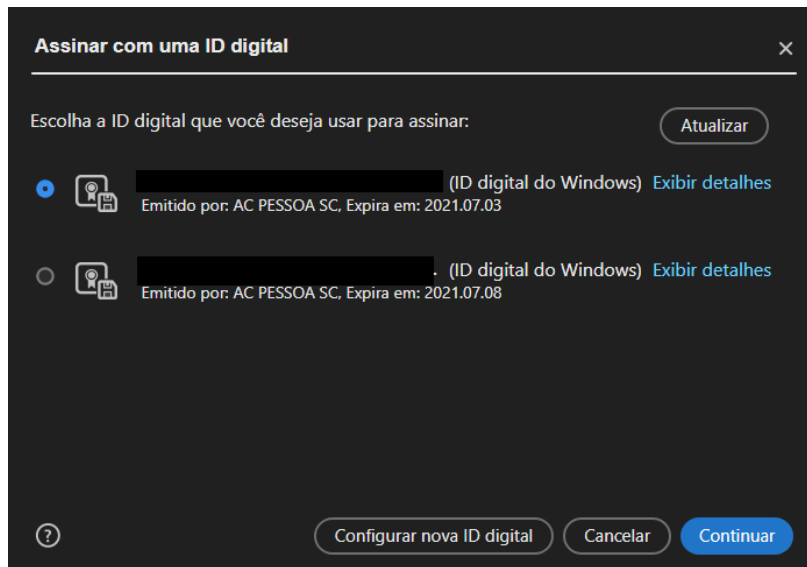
Assinar com uma ID digital ×

Escolha a ID digital que você deseja usar para assinar:

Atualizar

(ID digital do Windows) Exibir detalhes
Emitido por: AC PESSOA SC, Expira em: 2021.07.03

. (ID digital do Windows) Exibir detalhes
Emitido por: AC PESSOA SC, Expira em: 2021.07.08

?

Configurar nova ID digital

Cancelar

Continuar